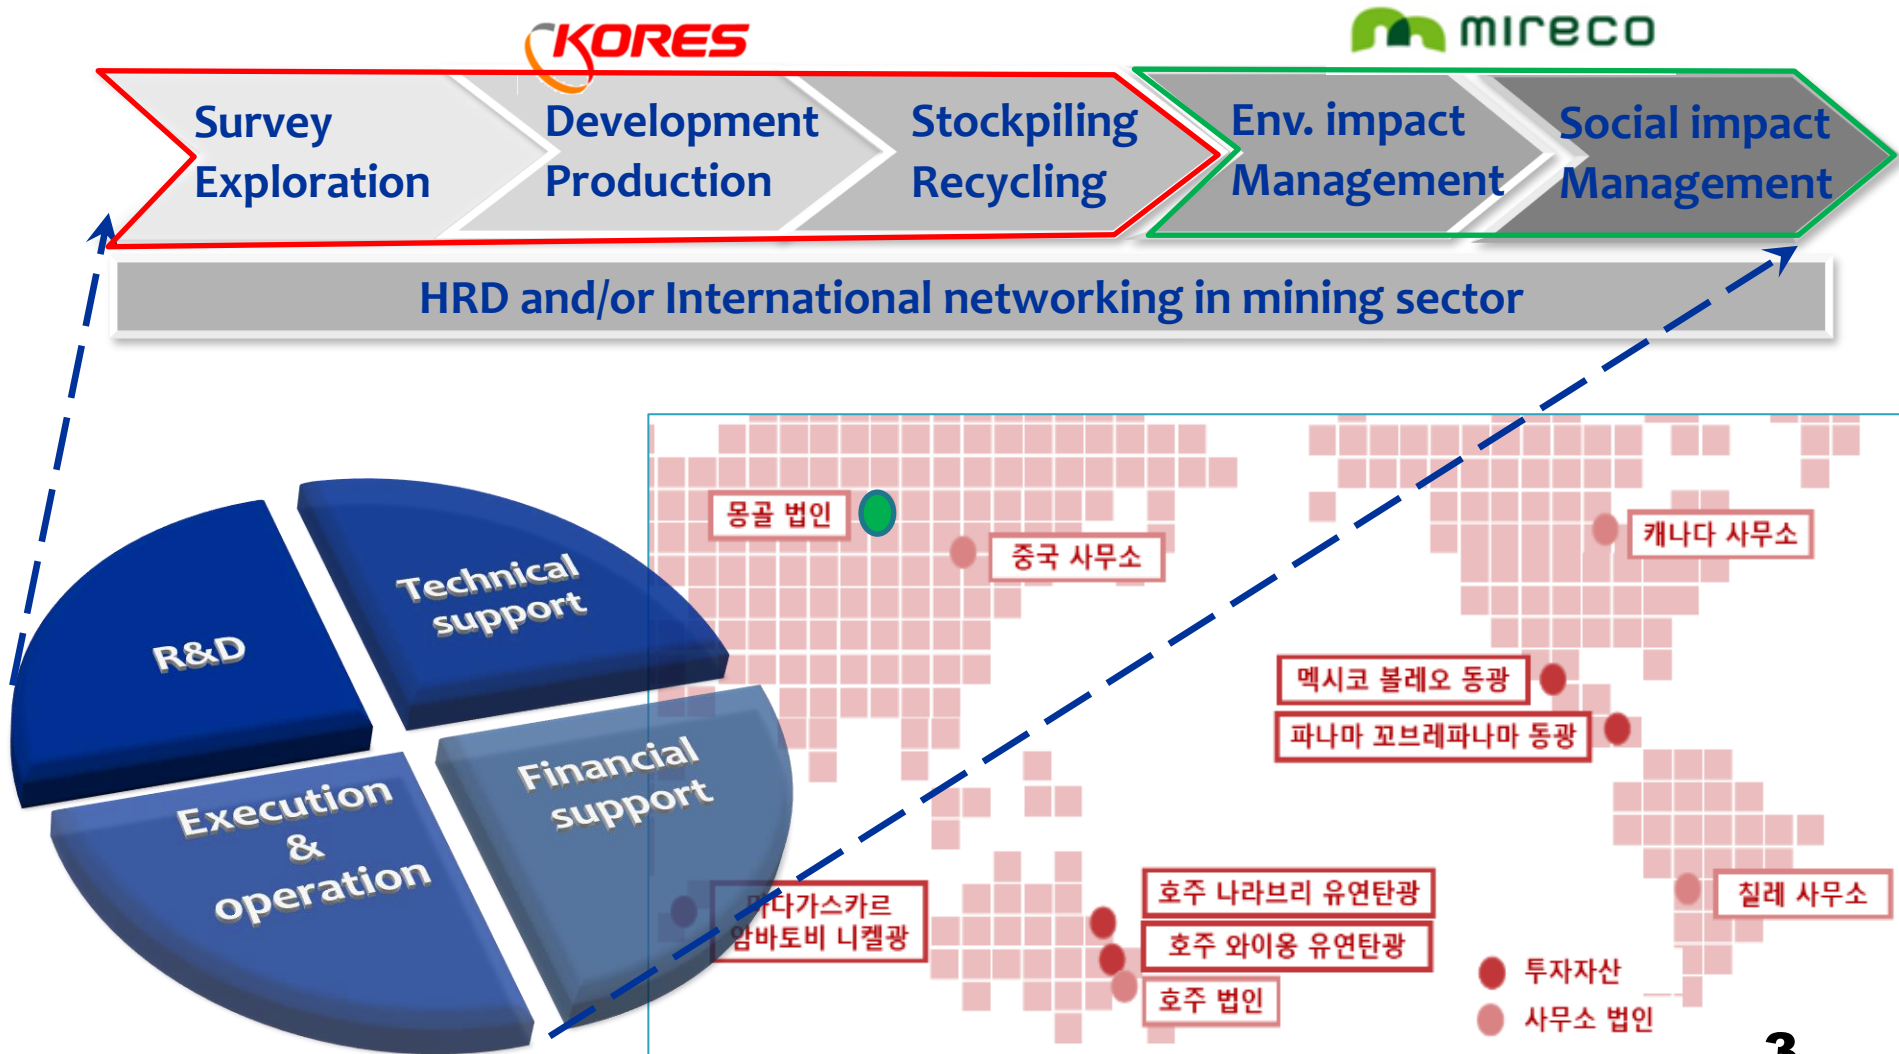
KORES

mireco

Survey Exploration

Development Production

Stockpiling Recycling

Env. impact Management

Social impact Management

HRD and/or International networking in mining sector

R&D

Technical support

Execution & operation

Financial support

몽골 법인

중국 사무소

캐나다 사무소

멕시코 볼레오 동광

파나마 꼬브레파나마 동광

마다가스카르 암바토비 니켈광

호주 나라브리 유연탄광

호주 와이옹 유연탄광

호주 법인

칠레 사무소

투자자산

사무소 법인

3